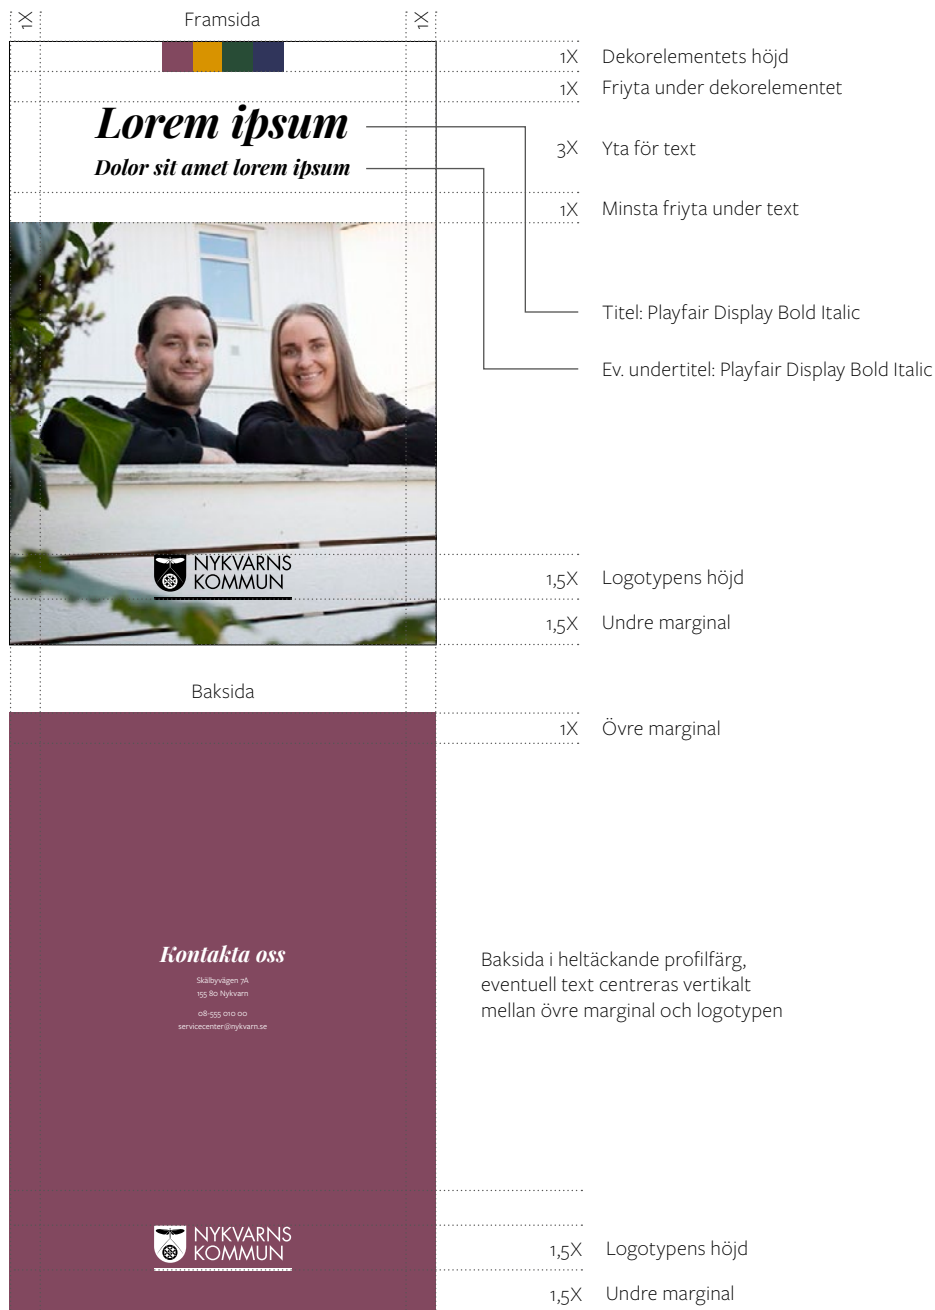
1X Framsida 1X

Lorem ipsum

Dolor sit amet lorem ipsum

1X Dekorelementets höjd

1X Friyta under dekorelementet

3X Yta för text

1X Minsta friyta under text

Titel: Playfair Display Bold Italic

Ev. undertitel: Playfair Display Bold Italic

NYKVARNS KOMMUN

1,5X Logotypens höjd

1,5X Undre marginal

Baksida

1X Övre marginal

Kontakta oss

Skälbyvägen 7A
155 80 Nykvarn

08-555 010 00
servicecenter@nykvarn.se

Baksida i heltäckande profilfärg, eventuell text centreras vertikalt mellan övre marginal och logotypen

NYKVARNS KOMMUN

1,5X Logotypens höjd

1,5X Undre marginal